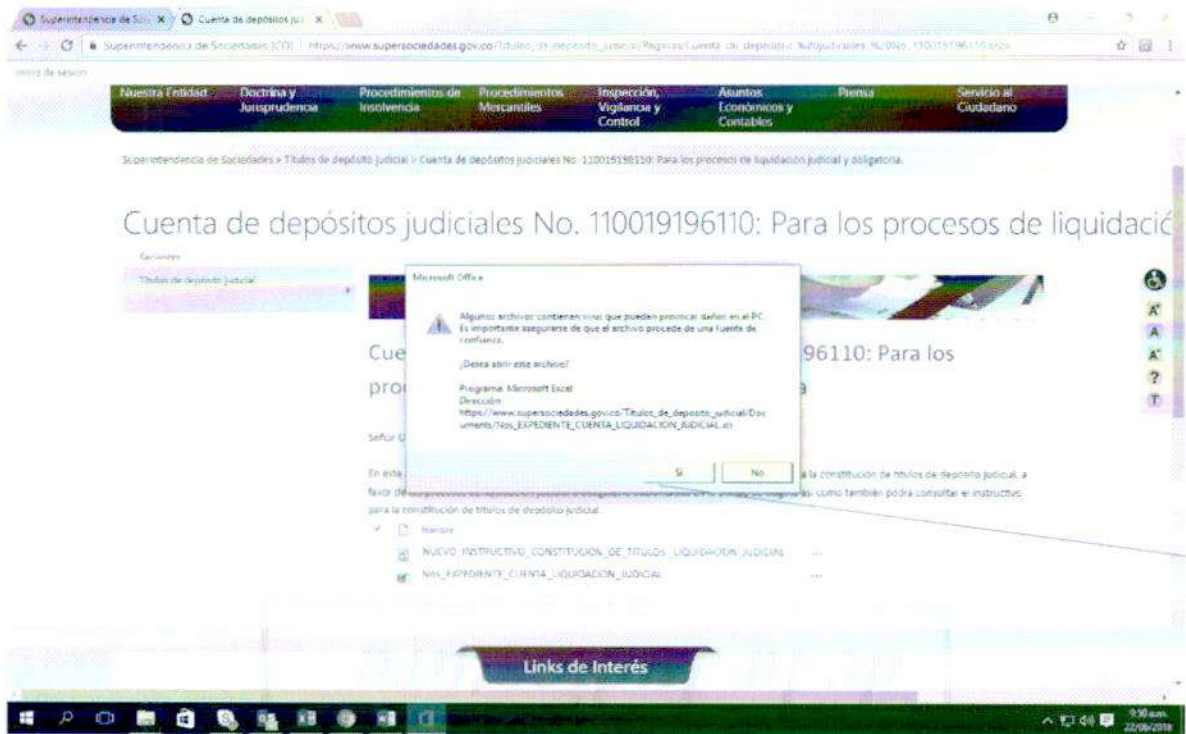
Superintendencia de Soc × Cuenta de depósitos ju ×

Superintendencia de Sociedades [CO] | https://www.supersociedades.gov.co/Titulos_de_deposito_judicial/Paginas/Cuenta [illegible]

Inicio de sesión

Nuestra Entidad | Doctrina y Jurisprudencia | Procedimientos de Insolvencia | Procedimientos Mercantiles | Inspección, Vigilancia y Control | Asuntos Económicos y Contables | Prensa | Servicio al Ciudadano

Superintendencia de Sociedades > Títulos de depósito judicial > Cuenta de depósitos judiciales No. 110019196110: Para los procesos de liquidación judicial y obligatoria.

Cuenta de depósitos judiciales No. 110019196110: Para los procesos de liquidació

Sociedades

Títulos de depósito judicial

Cue 96110: Para los

pro a

Señor U

En esta la constitución de títulos de depósito judicial, a favor de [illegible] así como también podrá consultar el instructivo para la constitución de títulos de depósito judicial.

Nombre

NUEVO_INSTRUCTIVO_CONSTITUCION_DE_TITULOS_LIQUIDACION_JUDICIAL ...

Nos_EXPEDIENTE_CUENTA_LIQUIDACION_JUDICIAL ...

Microsoft Office

Algunos archivos contienen virus que pueden provocar daños en el PC. Es importante asegurarse de que el archivo procede de una fuente de confianza.

¿Desea abrir este archivo?

Programa: Microsoft Excel
Dirección: https://www.supersociedades.gov.co/Titulos_de_deposito_judicial/Documents/Nos_EXPEDIENTE_CUENTA_LIQUIDACION_JUDICIAL.xl

Sí | No

Links de Interés

9:30 a.m.
22/06/2018